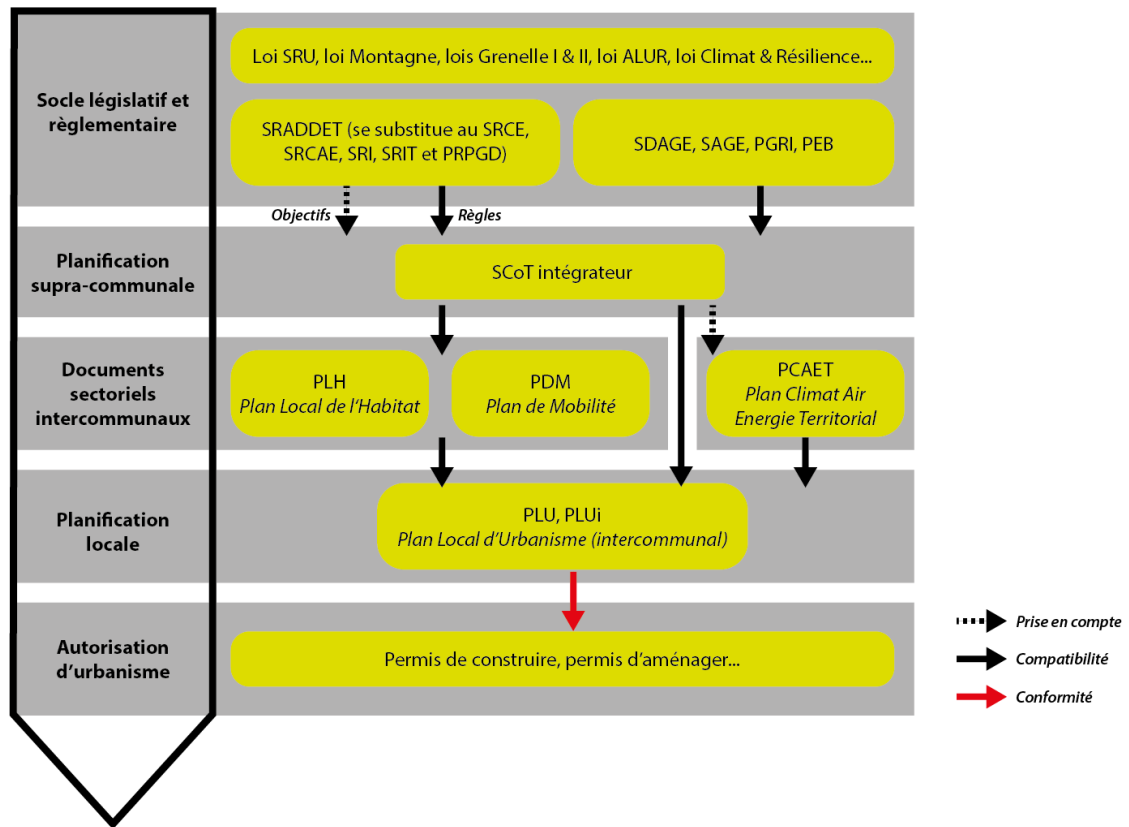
Socle législatif et règlementaire

Loi SRU, loi Montagne, lois Grenelle I & II, loi ALUR, loi Climat & Résilience...

SRADDET (se substitue au SRCE, SRCAE, SRI, SRIT et PRPGD)

SDAGE, SAGE, PGRI, PEB

Objectifs

Règles

Planification supra-communale

SCoT intégrateur

Documents sectoriels intercommunaux

PLH
Plan Local de l'Habitat

PDM
Plan de Mobilité

PCAET
Plan Climat Air Energie Territorial

Planification locale

PLU, PLUi
Plan Local d'Urbanisme (intercommunal)

Autorisation d'urbanisme

Permis de construire, permis d'aménager...

Prise en compte

Compatibilité

Conformité